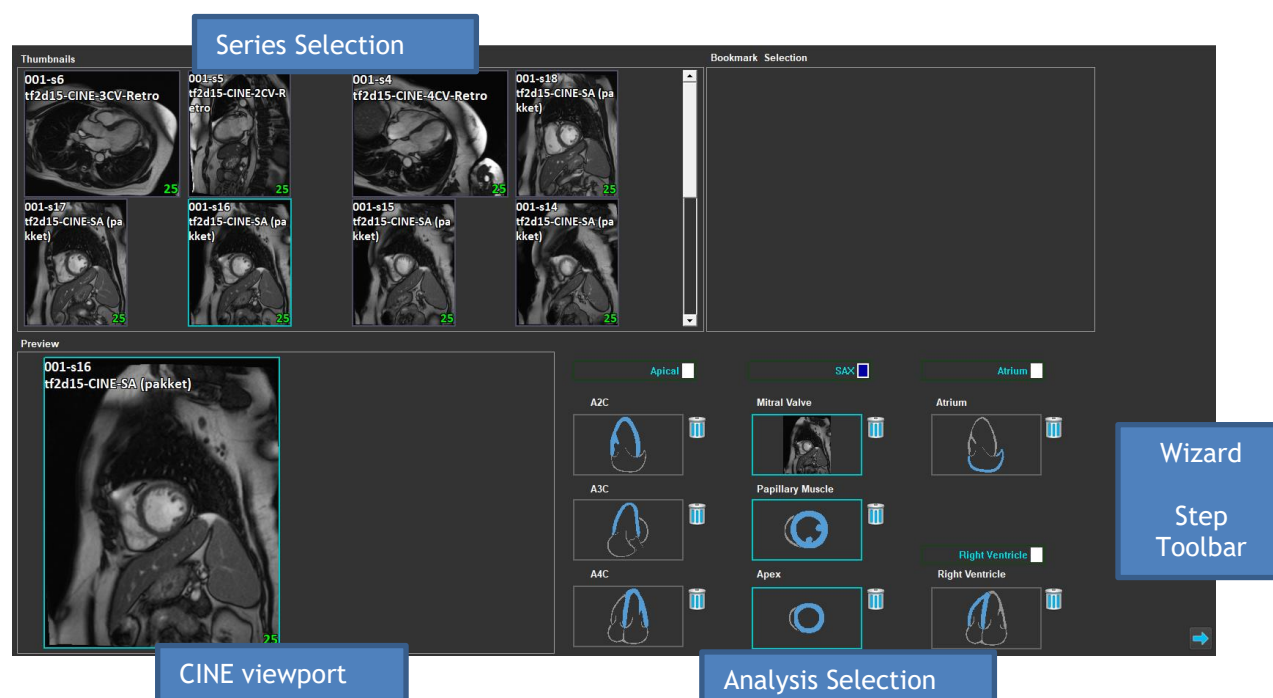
Series Selection

Thumbnails

001-s6
tf2d15-CINE-3CV-Retro
25

001-s5
tf2d15-CINE-2CV-Retro
25

001-s4
tf2d15-CINE-4CV-Retro
25

001-s18
tf2d15-CINE-SA (pakket)
25

001-s17
tf2d15-CINE-SA (pakket)
25

001-s16
tf2d15-CINE-SA (pakket)
25

001-s15
tf2d15-CINE-SA (pakket)
25

001-s14
tf2d15-CINE-SA (pakket)
25

Bookmark Selection

Preview

001-s16
tf2d15-CINE-SA (pakket)
25

Apical

SAX

Atrium

A2C

Mitral Valve

Atrium

A3C

Papillary Muscle

Right Ventricle

A4C

Apex

Right Ventricle

Wizard

Step Toolbar

CINE viewport

Analysis Selection